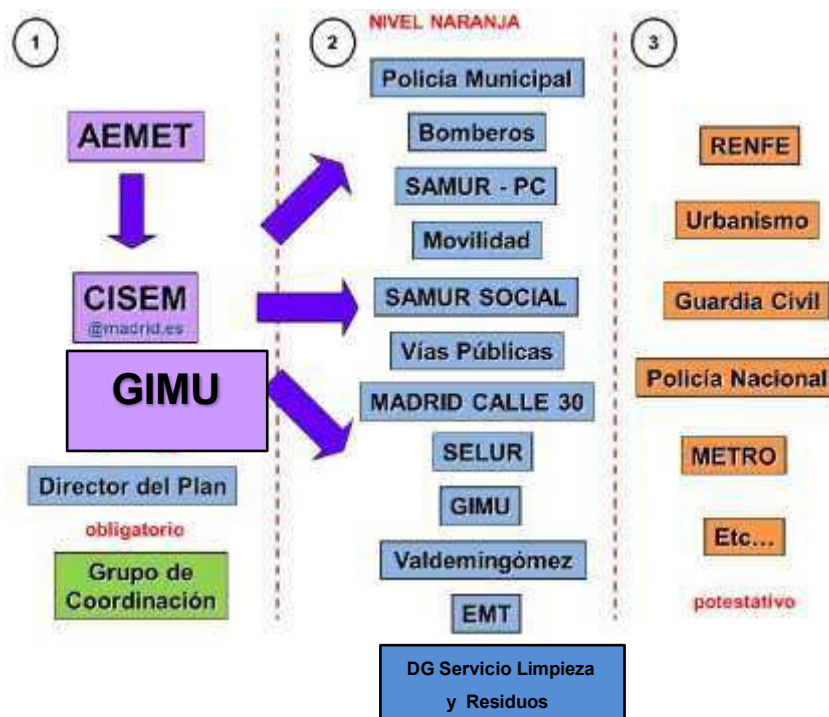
1

AEMET

CISEM
@madrid.es

GIMU

Director del Plan

obligatorio

Grupo de Coordinación

NIVEL NARANJA

2

Policía Municipal

Bomberos

SAMUR - PC

Movilidad

SAMUR SOCIAL

Vías Públicas

MADRID CALLE 30

SELUR

GIMU

Valdemingómez

EMT

DG Servicio Limpieza y Residuos

3

RENFE

Urbanismo

Guardia Civil

Policía Nacional

METRO

Etc...

potestativo